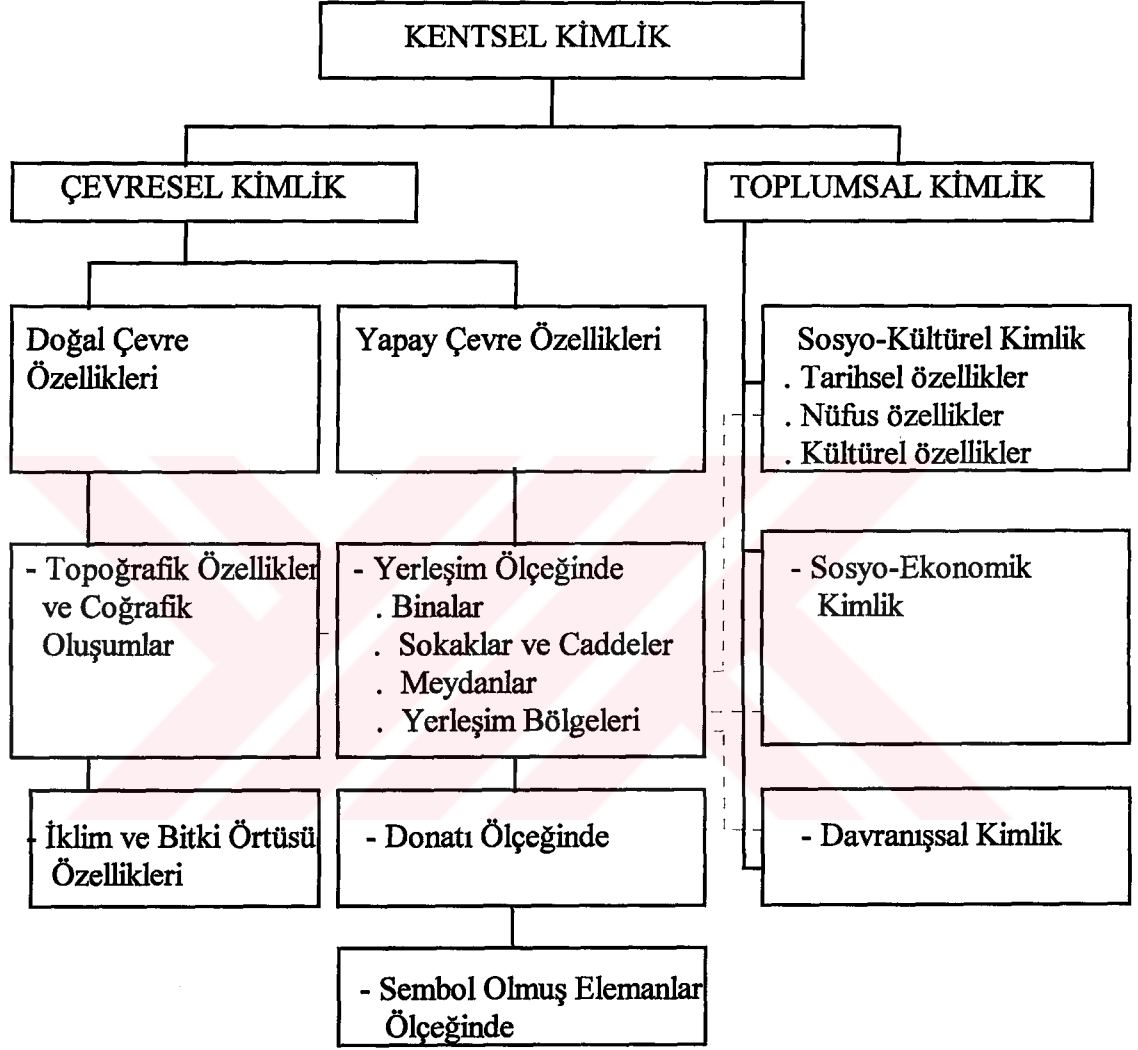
KENTSEL KİMLİK

ÇEVRESEL KİMLİK

TOPLUMSAL KİMLİK

Doğal Çevre Özellikleri

Yapay Çevre Özellikleri

Sosyo-Kültürel Kimlik
. Tarihsel özellikler
. Nüfus özellikler
. Kültürel özellikler

- Topoğrafik Özellikler ve Coğrafik Oluşumlar

- Yerleşim Ölçeğinde
. Binalar
. Sokaklar ve Caddeler
. Meydanlar
. Yerleşim Bölgeleri

- Sosyo-Ekonomik Kimlik

İklim ve Bitki Örtüsü Özellikleri

- Donatı Ölçeğinde

- Davranışsal Kimlik

- Sembol Olmuş Elemanlar Ölçeğinde